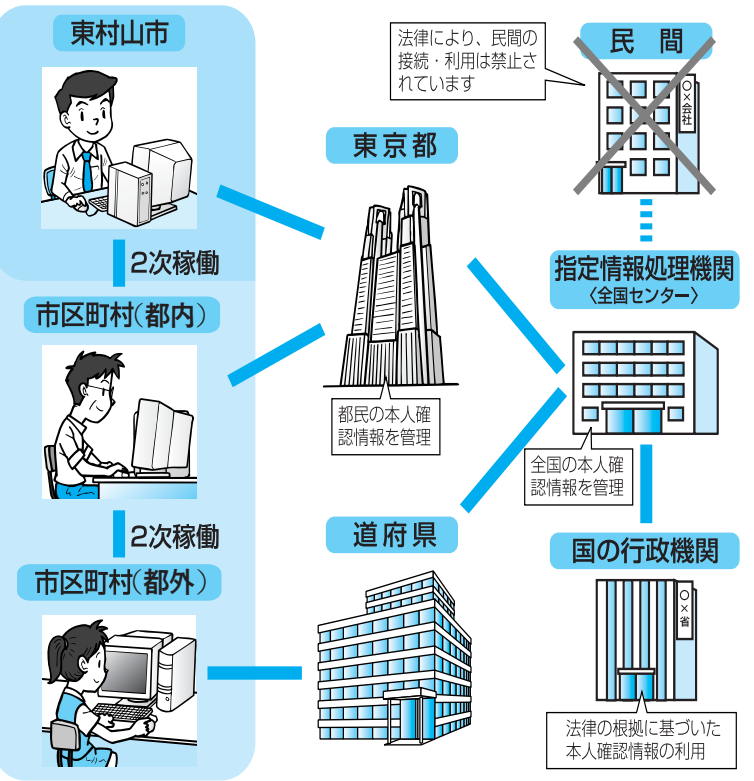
東村山市

2次稼働

市区町村(都内)

2次稼働

市区町村(都外)

東京都

都民の本人確認情報を管理

道府県

法律により、民間の接続・利用は禁止されています

民 間

○×会社

指定情報処理機関
〈全国センター〉

全国の本人確認情報を管理

国の行政機関

○×省

法律の根拠に基づいた本人確認情報の利用